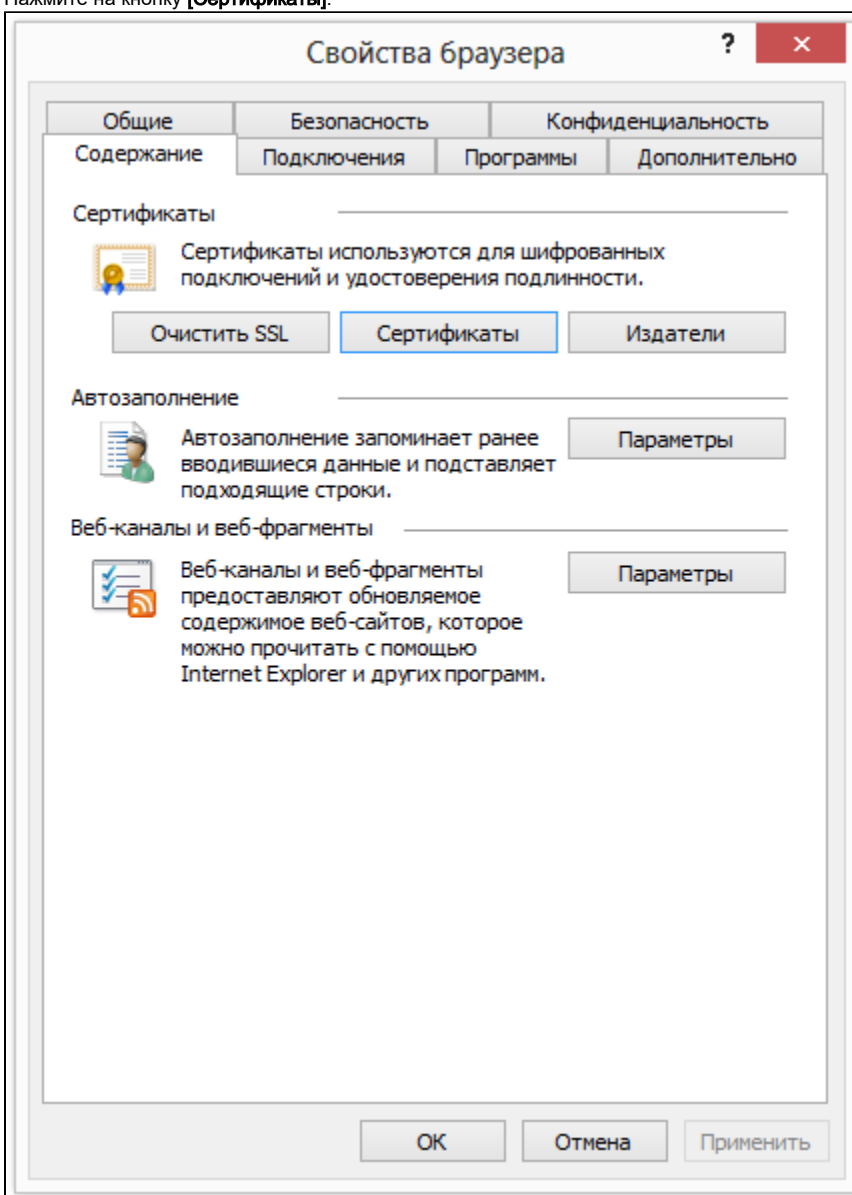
Нажмите на кнопку **[Сертификаты]**.

Свойства браузера

?

×

Общие

Безопасность

Конфиденциальность

Содержание

Подключения

Программы

Дополнительно

Сертификаты

Сертификаты используются для шифрованных подключений и удостоверения подлинности.

Очистить SSL

Сертификаты

Издатели

Автозаполнение

Автозаполнение запоминает ранее вводившиеся данные и подставляет подходящие строки.

Параметры

Веб-каналы и веб-фрагменты

Веб-каналы и веб-фрагменты предоставляют обновляемое содержимое веб-сайтов, которое можно прочитать с помощью Internet Explorer и других программ.

Параметры

ОК

Отмена

Применить